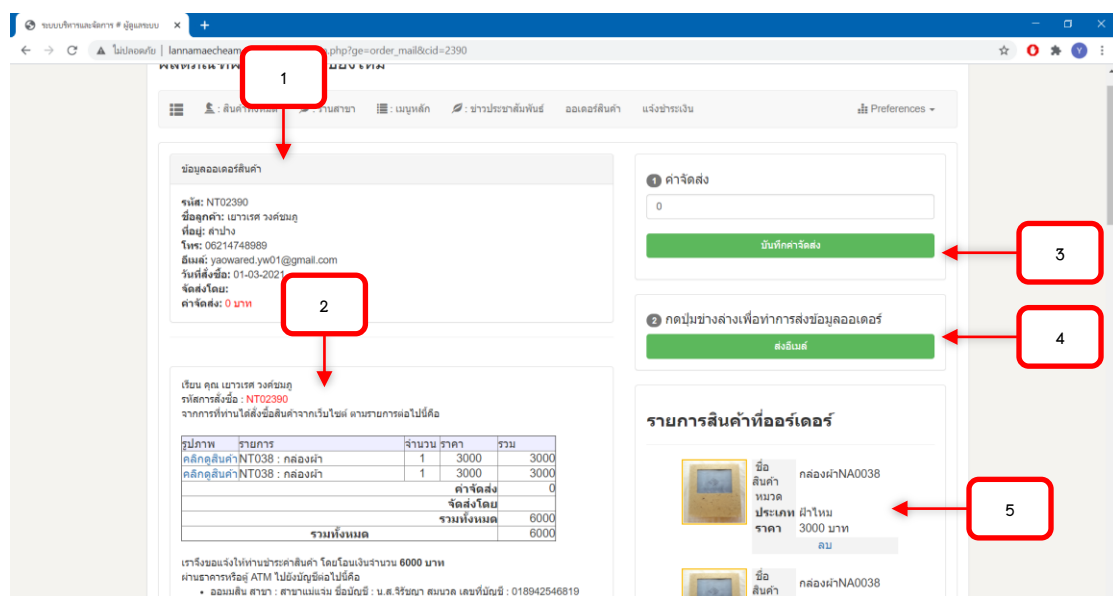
ระบบบริหารและจัดการ # ผู้ดูแลระบบ

ไม่ปลอดภัย | lannamaecheam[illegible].php?ge=order_mail&cid=2390

1

สินค้าทั้งหมด | ร้านสาขา | เมนูหลัก | ข่าวประชาสัมพันธ์ | ออเดอร์สินค้า | แจ้งชำระเงิน | Preferences

ข้อมูลออเดอร์สินค้า

รหัส: NT02390
ชื่อลูกค้า: เยาวเรศ วงค์ชมภู
ที่อยู่: ลำปาง
โทร: 06214748989
อีเมล์: yaowared.yw01@gmail.com
วันที่สั่งซื้อ: 01-03-2021
จัดส่งโดย:
ค่าจัดส่ง: 0 บาท

2

เรียน คุณ เยาวเรศ วงค์ชมภู
รหัสการสั่งซื้อ : NT02390
จากการที่ท่านได้สั่งซื้อสินค้าจากเว็บไซต์ ตามรายการต่อไปนี้คือ

| รูปภาพ | รายการ | จำนวน | ราคา | รวม |
|---|---|---|---|---|
| คลิกดูสินค้า | NT038 : กล่องผ้า | 1 | 3000 | 3000 |
| คลิกดูสินค้า | NT038 : กล่องผ้า | 1 | 3000 | 3000 |
| | | | ค่าจัดส่ง | 0 |
| | | | จัดส่งโดย | |
| | | | รวมทั้งหมด | 6000 |
| | | | รวมทั้งหมด | 6000 |

เราจึงขอแจ้งให้ท่านชำระค่าสินค้า โดยโอนเงินจำนวน 6000 บาท
ผ่านธนาคารหรือตู้ ATM ไปยังบัญชีต่อไปนี้คือ
• ออมมสิน สาขา : สาขาแม่แจ่ม ชื่อบัญชี : น.ส.จีรัญญา สมนวล เลขที่บัญชี : 018942546819

1 ค่าจัดส่ง
0
บันทึกค่าจัดส่ง

3

2 กดปุ่มข้างล่างเพื่อทำการส่งข้อมูลออเดอร์
ส่งอีเมล์

4

รายการสินค้าที่ออร์เดอร์

ชื่อสินค้า กล่องผ้าNA0038
หมวดประเภท ผ้าไหม
ราคา 3000 บาท
ลบ

5

ชื่อสินค้า กล่องผ้าNA0038